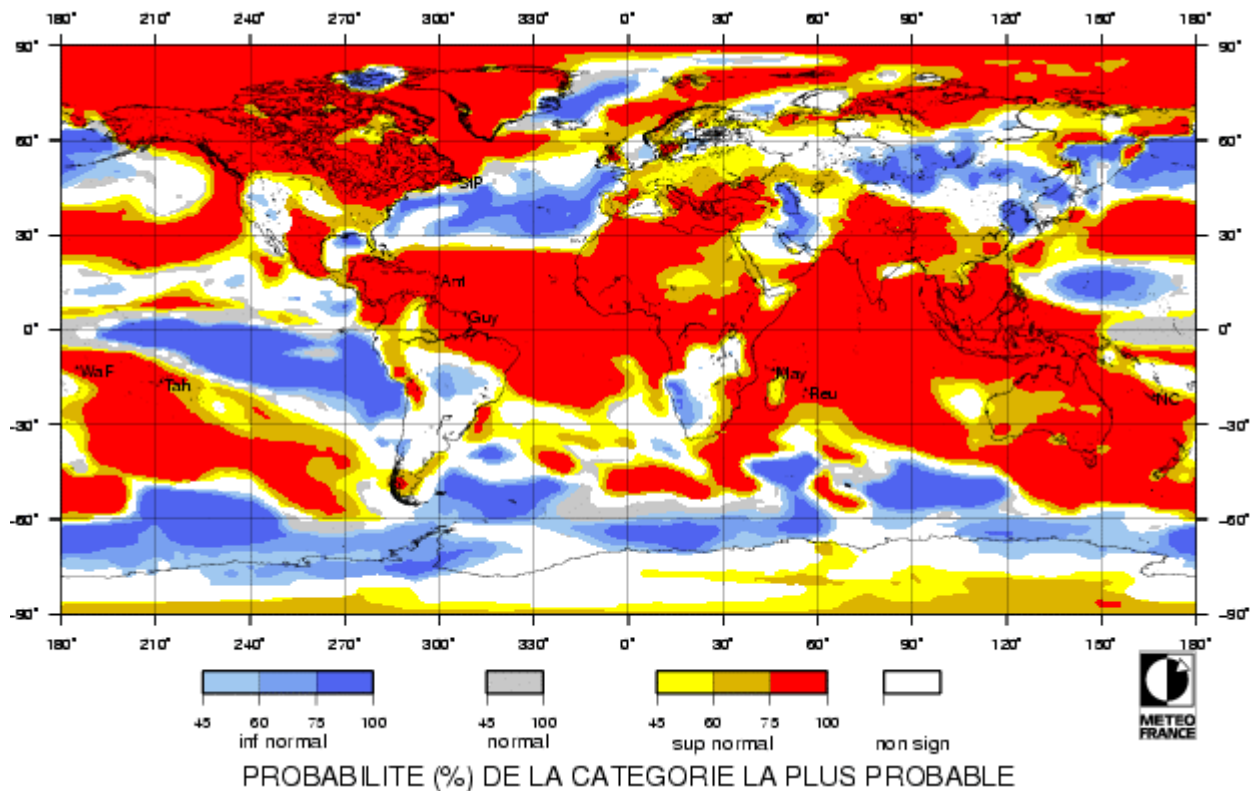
180° 210° 240° 270° 300° 330° 0° 30° 60° 90° 120° 150° 180°

90° 60° 30° 0° -30° -60° -90°

90° 60° 30° 0° -30° -60° -90°

SIP
Ant
Guy
WaF
Tah
May
Reu
NC

180° 210° 240° 270° 300° 330° 0° 30° 60° 90° 120° 150° 180°

45 60 75 100
inf normal

45 100
normal

45 60 75 100
sup normal

non sign

METEO FRANCE

PROBABILITE (%) DE LA CATEGORIE LA PLUS PROBABLE